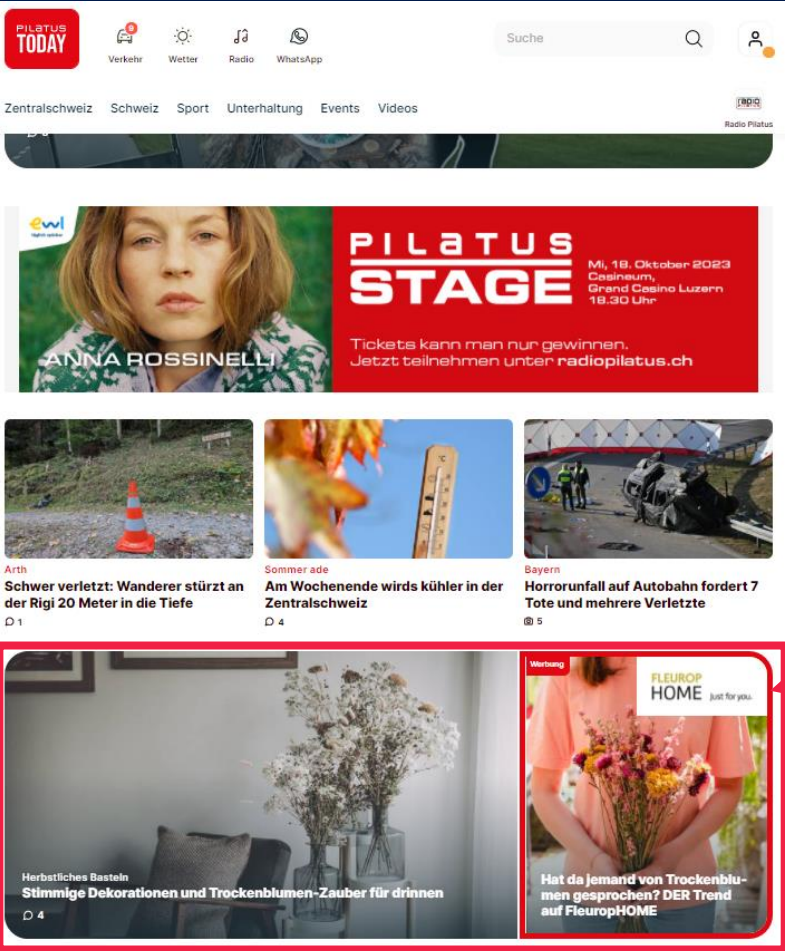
PILATUS TODAY

9 Verkehr Wetter Radio WhatsApp

Suche

Zentralschweiz Schweiz Sport Unterhaltung Events Videos

Radio Pilatus

ewl

ANNA ROSSINELLI

PILATUS STAGE

Mi, 18. Oktober 2023 Casineum, Grand Casino Luzern 18.30 Uhr

Tickets kann man nur gewinnen. Jetzt teilnehmen unter radiopilatus.ch

Arth
Schwer verletzt: Wanderer stürzt an der Rigi 20 Meter in die Tiefe
1

Sommer ade
Am Wochenende wirds kühler in der Zentralschweiz
4

Bayern
Horrorunfall auf Autobahn fordert 7 Tote und mehrere Verletzte
5

Herbstliches Basteln
Stimmige Dekorationen und Trockenblumen-Zauber für drinnen
4

Werbung

FLEUROP HOME just for you.

Hat da jemand von Trockenblumen gesprochen? DER Trend auf FleuropHOME